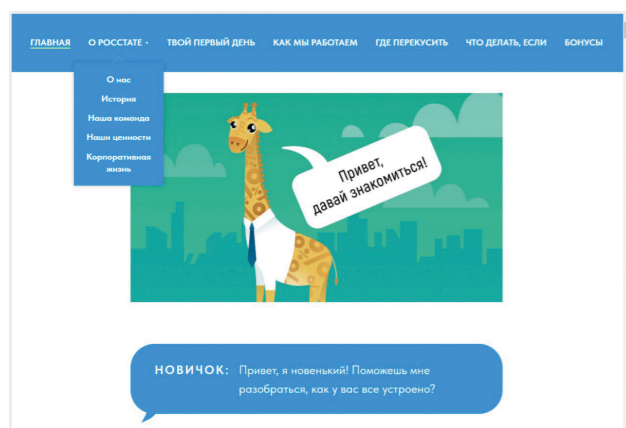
ГЛАВНАЯ О РОССТАТЕ ТВОЙ ПЕРВЫЙ ДЕНЬ КАК МЫ РАБОТАЕМ ГДЕ ПЕРЕКУСИТЬ ЧТО ДЕЛАТЬ, ЕСЛИ БОНУСЫ

О нас
История
Наша команда
Наши ценности
Корпоративная жизнь

Привет, давай знакомиться!

НОВИЧОК: Привет, я новенький! Поможешь мне разобраться, как у вас все устроено?